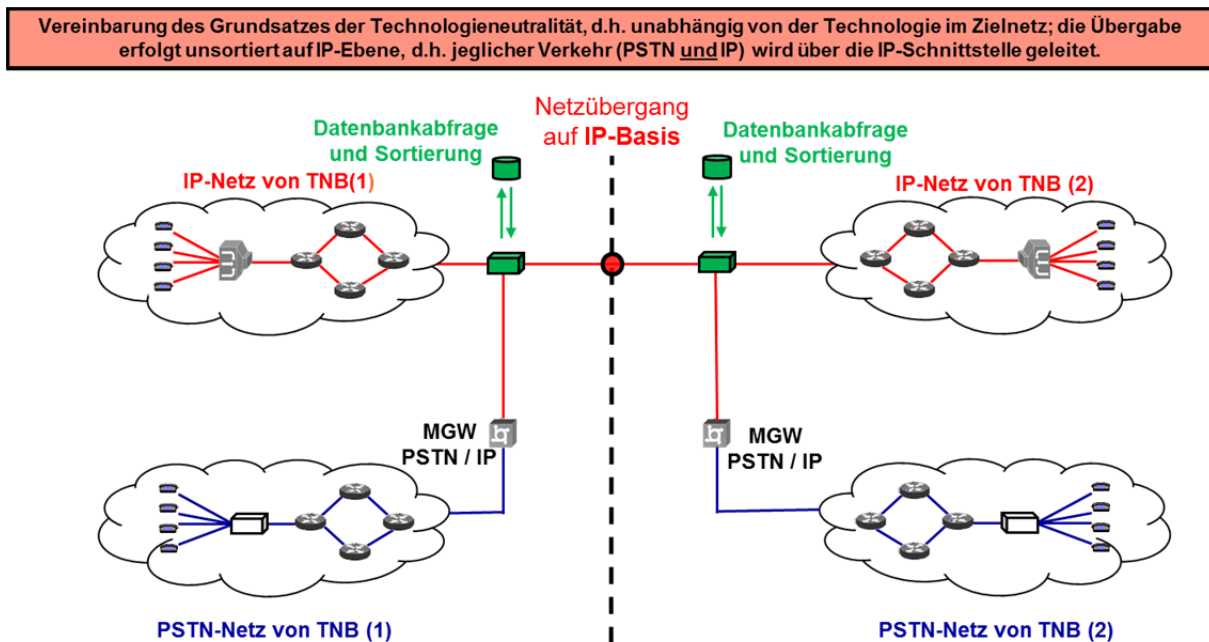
Vereinbarung des Grundsatzes der Technologieneutralität, d.h. unabhängig von der Technologie im Zielnetz; die Übergabe erfolgt unsortiert auf IP-Ebene, d.h. jeglicher Verkehr (PSTN und IP) wird über die IP-Schnittstelle geleitet.

Netzübergang auf IP-Basis

Datenbankabfrage und Sortierung

Datenbankabfrage und Sortierung

IP-Netz von TNB(1)

IP-Netz von TNB (2)

MGW PSTN / IP

MGW PSTN / IP

PSTN-Netz von TNB (1)

PSTN-Netz von TNB (2)